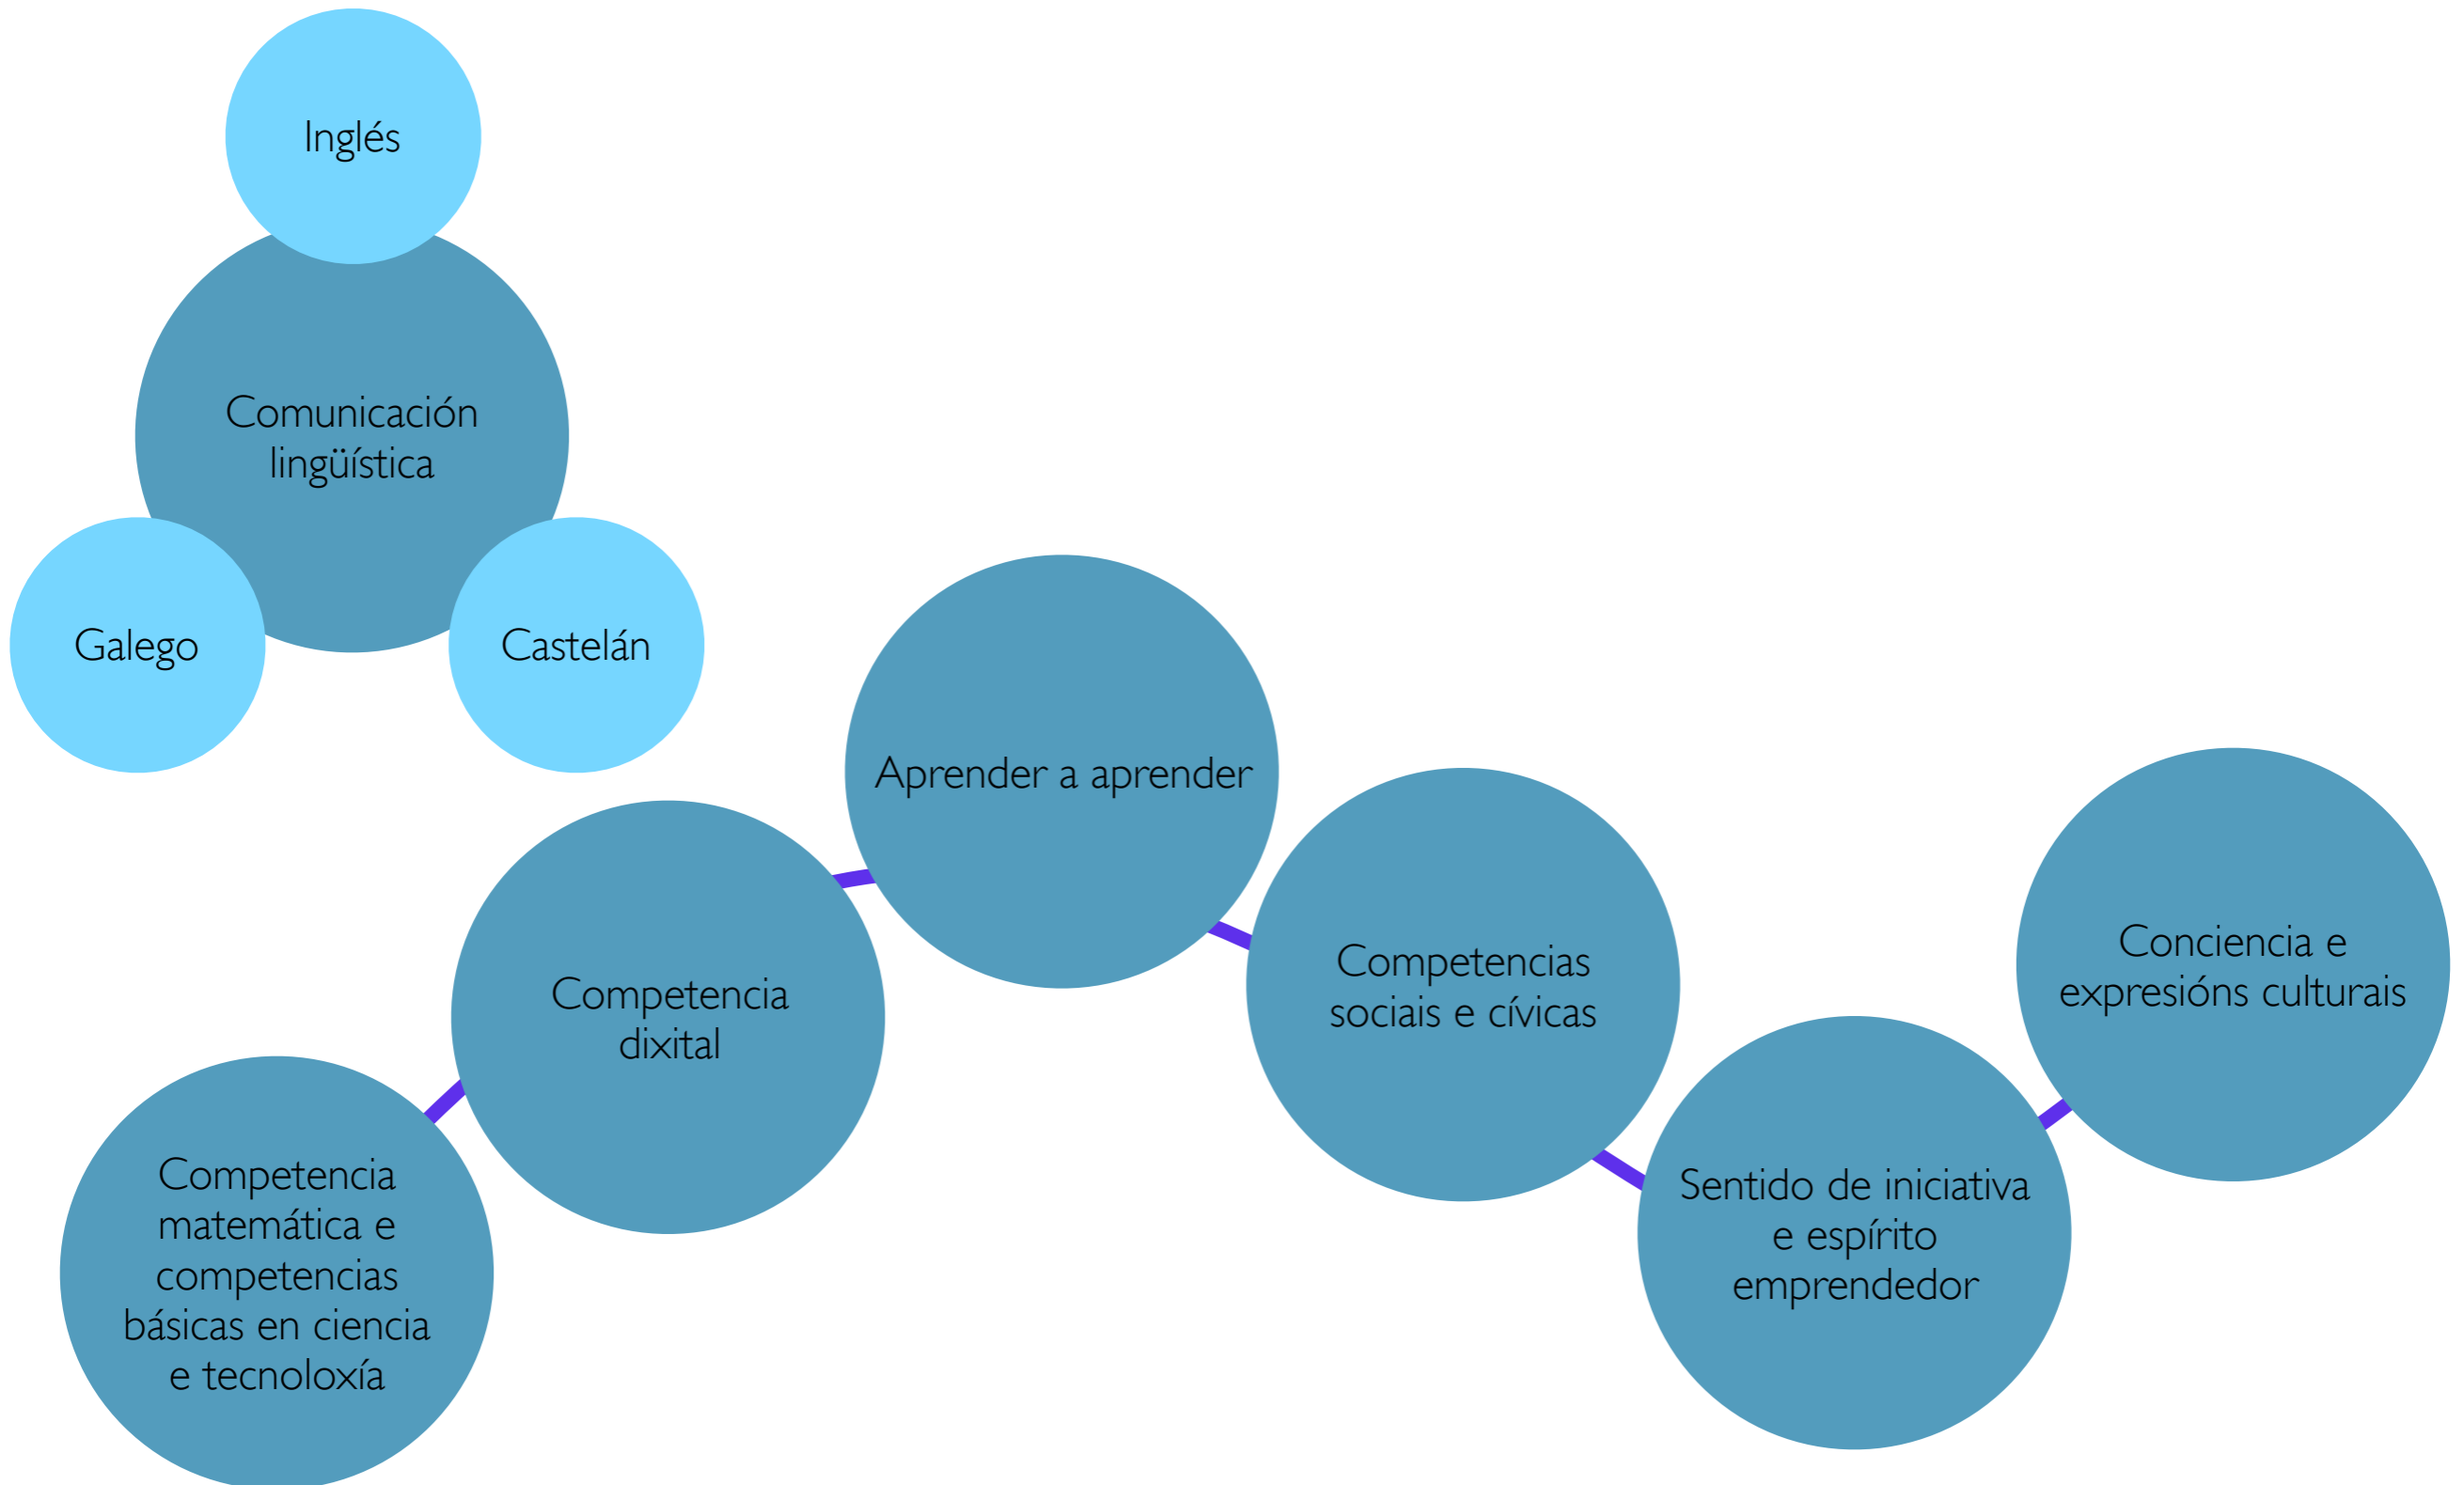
Inglés

Comunicación lingüística

Galego

Castelán

Aprender a aprender

Competencia dixital

Competencias sociais e cívicas

Conciencia e expresións culturais

Competencia matemática e competencias básicas en ciencia e tecnoloxía

Sentido de iniciativa e espírito emprendedor